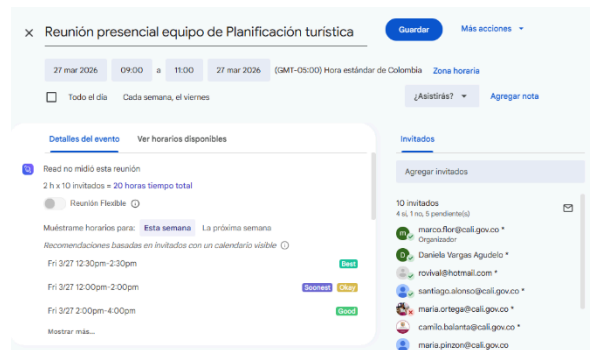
× Reunión presencial equipo de Planificación turística

Guardar

Más acciones ▾

27 mar 2026 09:00 a 11:00 27 mar 2026 (GMT-05:00) Hora estándar de Colombia Zona horaria

Todo el día Cada semana, el viernes

¿Asistirás? ▾ Agregar nota

Detalles del evento Ver horarios disponibles

Read no midió esta reunión

2 h x 10 invitados = 20 horas tiempo total

Reunión Flexible ⓘ

Muéstrame horarios para: Esta semana La próxima semana

Recomendaciones basadas en invitados con un calendario visible ⓘ

Fri 3/27 12:30pm-2:30pm Best

Fri 3/27 12:00pm-2:00pm Soonest Okay

Fri 3/27 2:00pm-4:00pm Good

Mostrar más...

Invitados

Agregar invitados

10 invitados

4 sí, 1 no, 5 pendiente(s)

marco.flor@cali.gov.co *
Organizador

Daniela Vargas Agudelo *

rovival@hotmail.com *

santiago.alonso@cali.gov.co *

maria.ortega@cali.gov.co *

camilo.balanta@cali.gov.co *

maria.pinzon@cali.gov.co